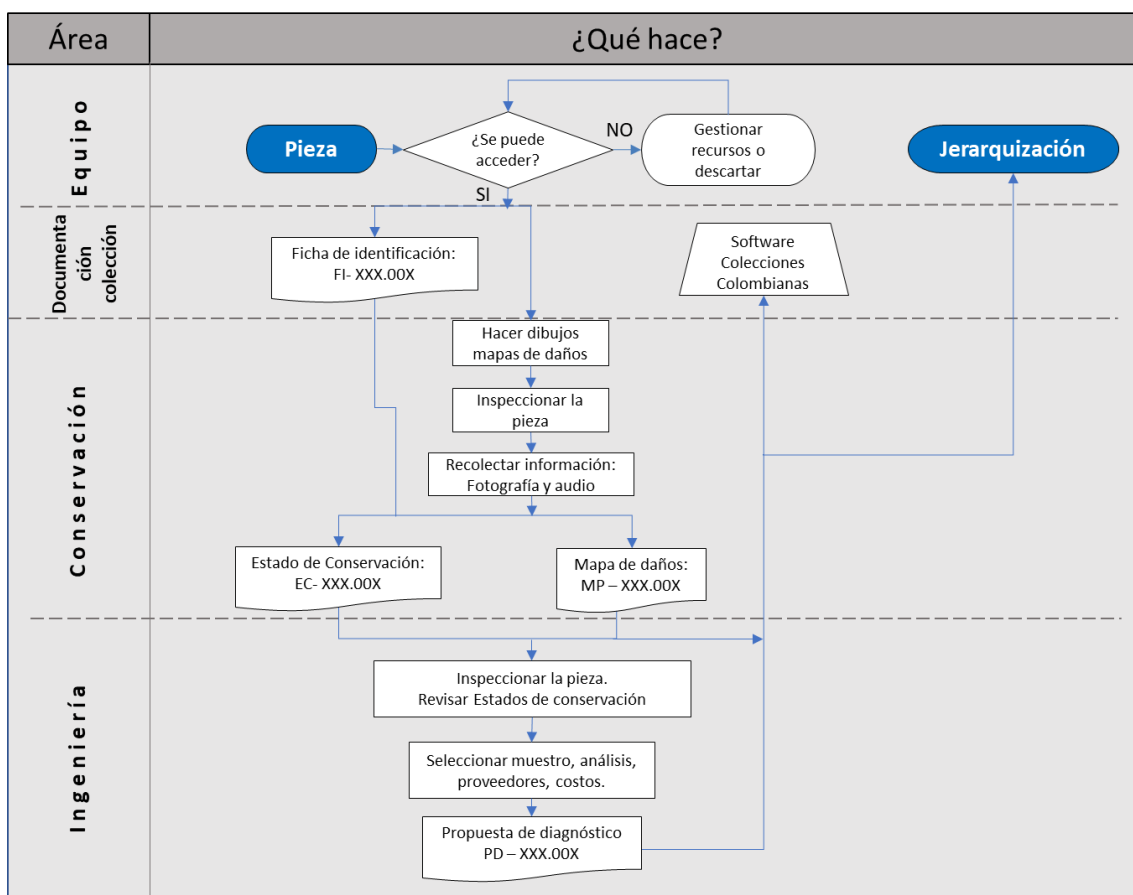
| Área | ¿Qué hace? |
|---|---|

Equipo

Pieza

¿Se puede acceder?

NO

Gestionar recursos o descartar

Jerarquización

SI

Documentación colección

Ficha de identificación: FI- XXX.00X

Software Colecciones Colombianas

Conservación

Hacer dibujos mapas de daños

Inspeccionar la pieza

Recolectar información: Fotografía y audio

Estado de Conservación: EC- XXX.00X

Mapa de daños: MP – XXX.00X

Ingeniería

Inspeccionar la pieza. Revisar Estados de conservación

Seleccionar muestreo, análisis, proveedores, costos.

Propuesta de diagnóstico PD – XXX.00X